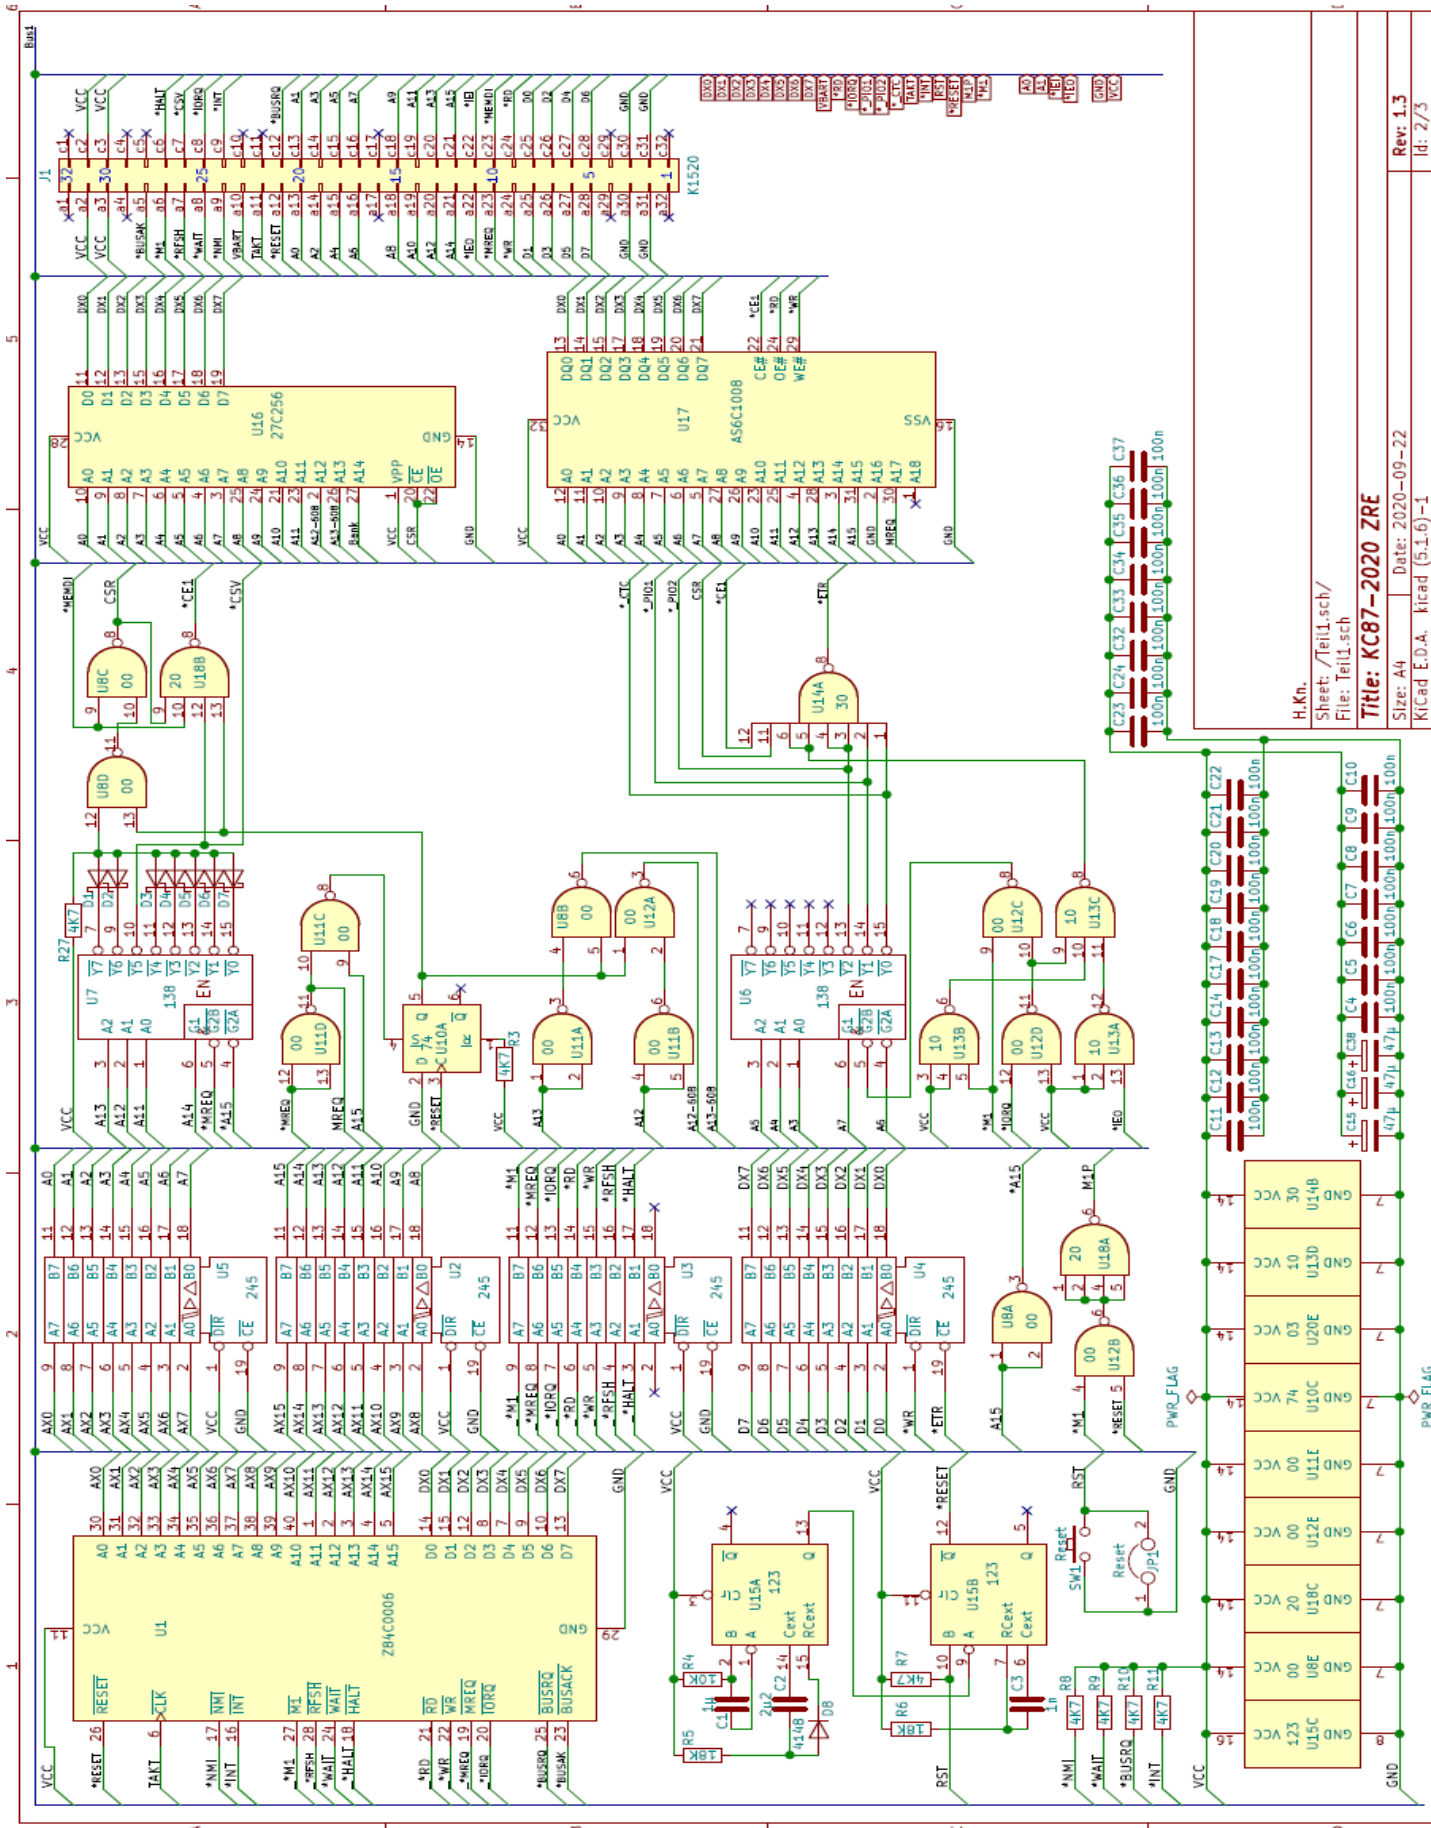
Bus1

J1

K1520

VCC VCC *HALT *CSV *IORQ *INT *BUSRQ A1 A3 A5 A7 A9 A11 A13 A15 *MEMDI *IEI *RD D0 D2 D4 D6 GND GND

VCC VCC *BUSAK *M1 *RFSH *WAIT *NMI VBART TAKT *RESET A0 A2 A4 A6 A8 A10 A12 A14 *IEO *MREQ *WR D1 D3 D5 D7 GND GND

DX0 DX1 DX2 DX3 DX4 DX5 DX6 DX7 VBART *IORQ *PIO1 *PIO2 *CTC TAKT RST *RESET *M1 A0 A1 *IEI *IEO GND VCC

U16
27C256

U17
AS6C1008

U8C 00
U18B 20
U8D 00
U14A 30
U7 138
U11C 00
U11D 00
U10A 74
U11A 00
U11B 00
U8B 00
U12A 00
U6 138
U12C 00
U13C 10
U13B 10
U12D 00
U13A 10
U5 245
U2 245
U3 245
U4 245
U8A 00
U18A 20
U12B 00
U1
Z84C0006
U15A 123
U15B 123

R27 4K7
R3 4K7
R4 10K
R5 18K
R6 18K
R7 4K7
R8 4K7
R9 4K7
R10 4K7
R11 4K7
C1 1n
C2 2u2
C3 1n
D8 4148
SW1 Reset
JP1 Reset

PWR_FLAG
PWR_FLAG

C37 100n C36 100n C35 100n C34 100n C33 100n C32 100n C24 100n C23 100n
C22 100n C21 100n C20 100n C19 100n C18 100n C17 100n C14 100n C13 100n C12 100n C11 100n
C10 100n C9 100n C8 100n C7 100n C6 100n C5 100n C4 100n C38 47µ C16 47µ C15 47µ

U14B 30
U13D 10
U20E 03
U10C 74
U11E 00
U12E 00
U18C 20
U8E 00
U15C 123

VCC GND

H.Kn.
Sheet: /Teil1.sch/
File: Teil1.sch

Title: KC87-2020 ZRE

Size: A4 Date: 2020-09-22
KiCad E.D.A. kicad (5.1.6)-1

Rev: 1.3
Id: 2/3